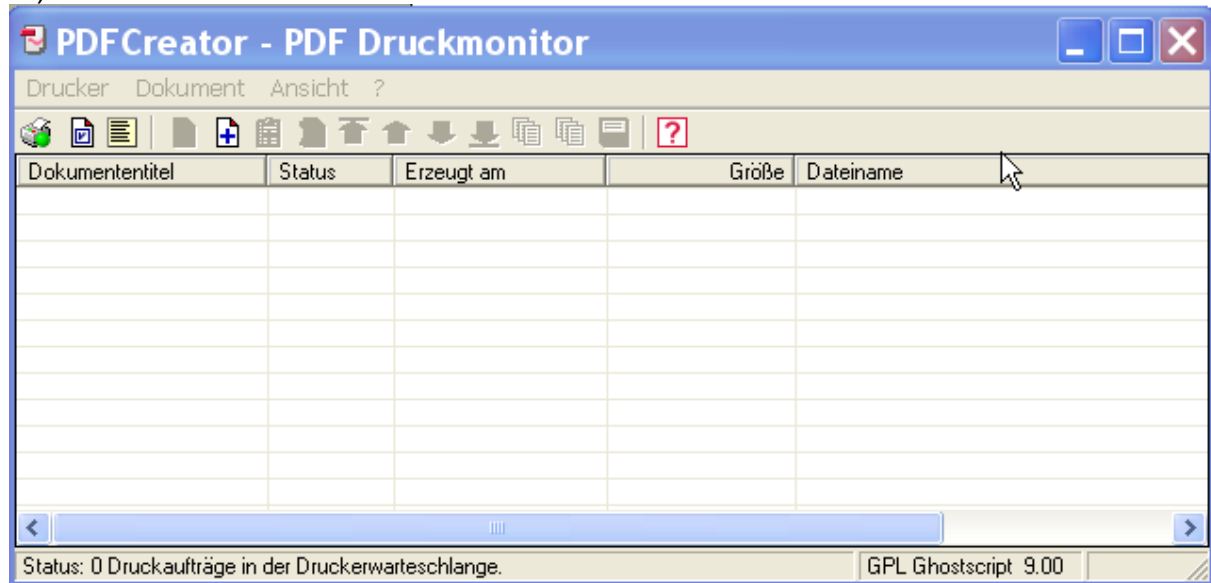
PDFCreator - PDF Druckmonitor

Drucker Dokument Ansicht ?

| Dokumententitel | Status | Erzeugt am | Größe | Dateiname |
|---|---|---|---|---|

Status: 0 Druckaufträge in der Druckerwarteschlange.

GPL Ghostscript 9.00